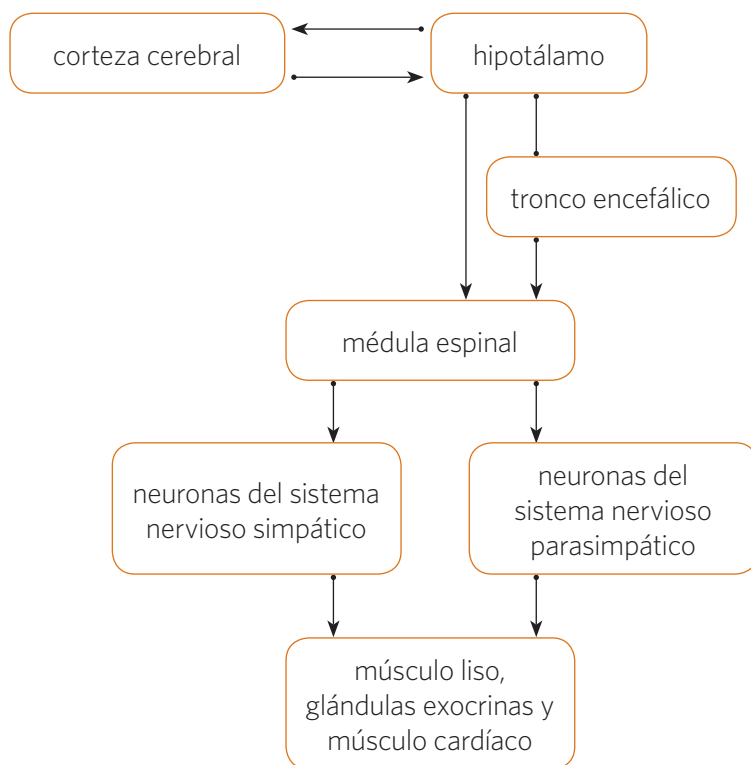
corteza cerebral

hipotálamo

tronco encefálico

médula espinal

neuronas del sistema nervioso simpático

neuronas del sistema nervioso parasimpático

músculo liso, glándulas exocrinas y músculo cardíaco